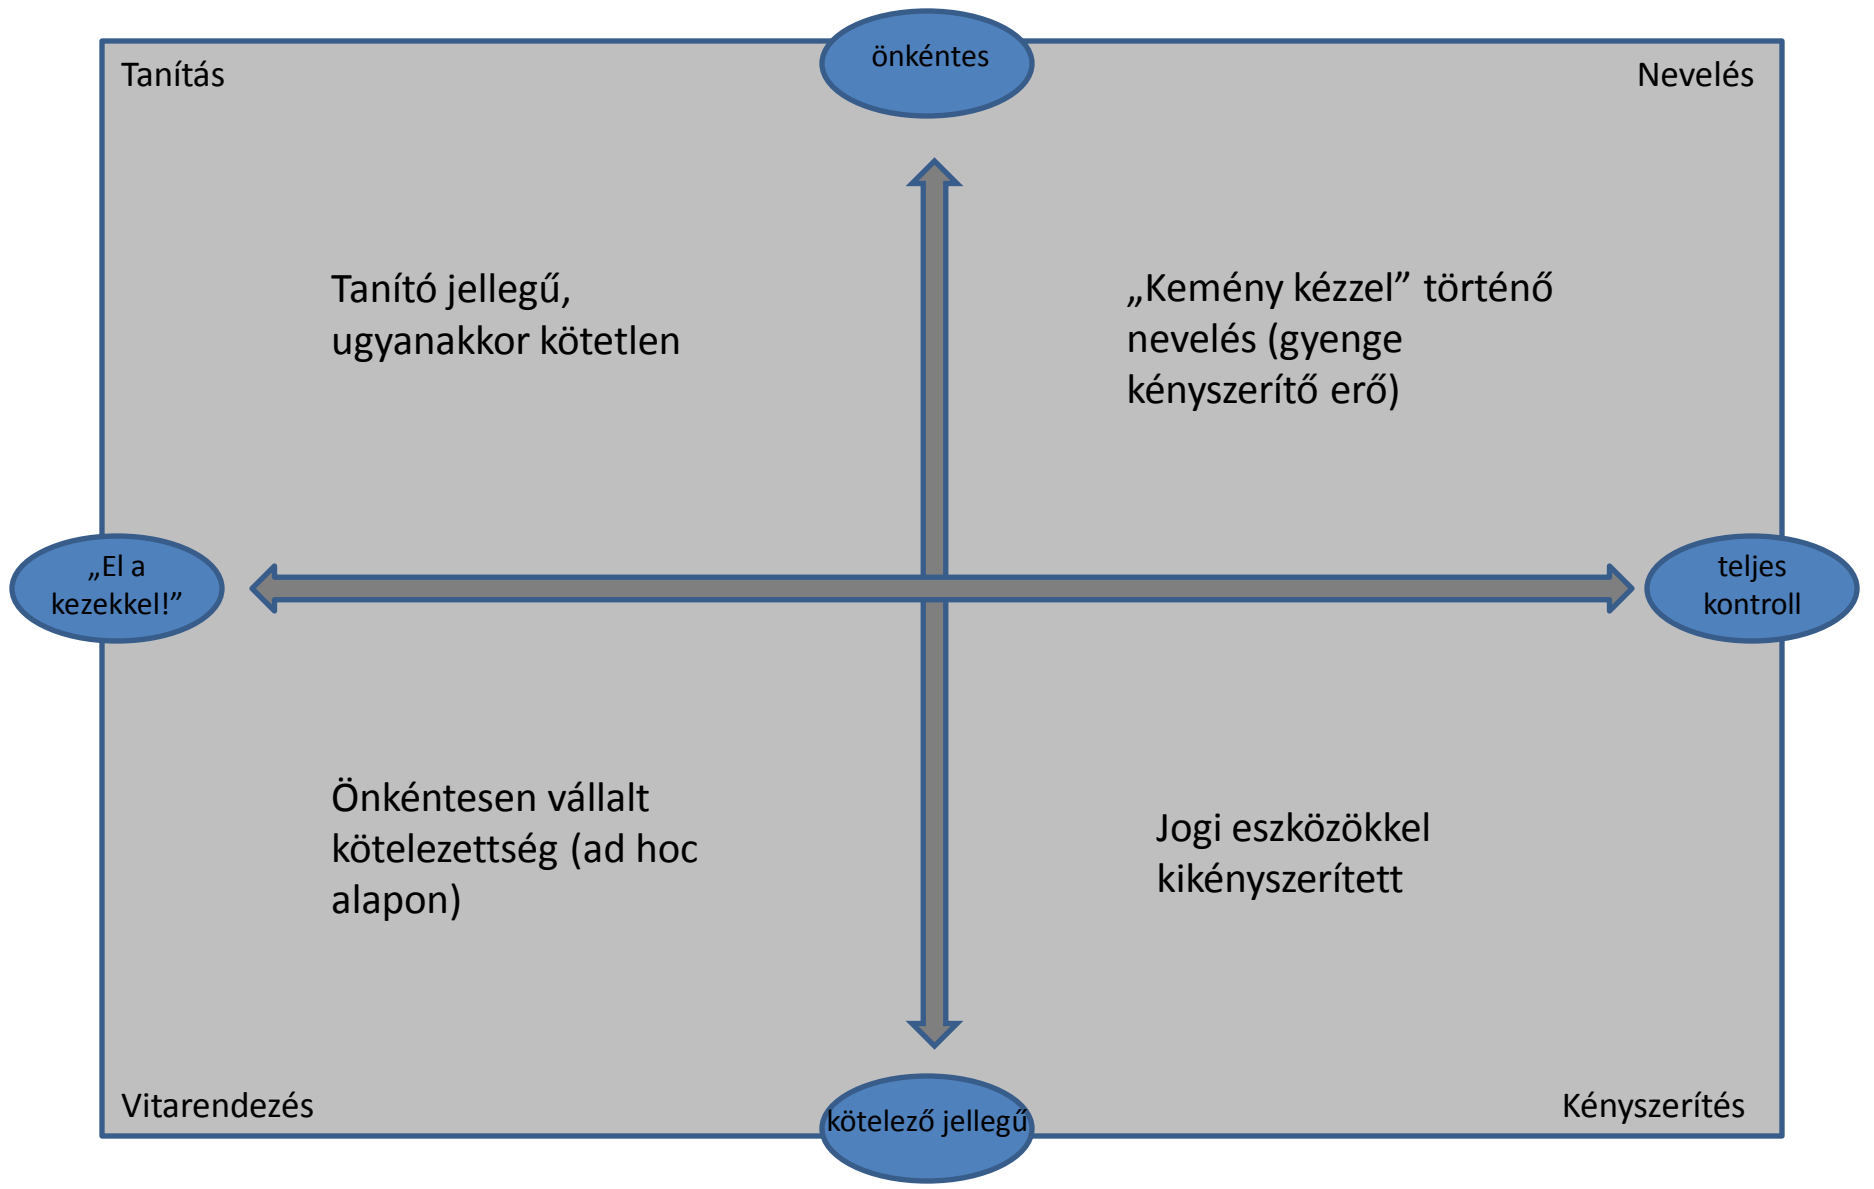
Tanítás

önkéntes

Nevelés

Tanító jellegű, ugyanakkor kötetlen

„Kemény kézzel” történő nevelés (gyenge kényszerítő erő)

„El a kezekkel!”

teljes kontroll

Önkéntesen vállalt kötelezettség (ad hoc alapon)

Jogi eszközökkel kikényszerített

Vitarendezés

kötelező jellegű

Kényszerítés